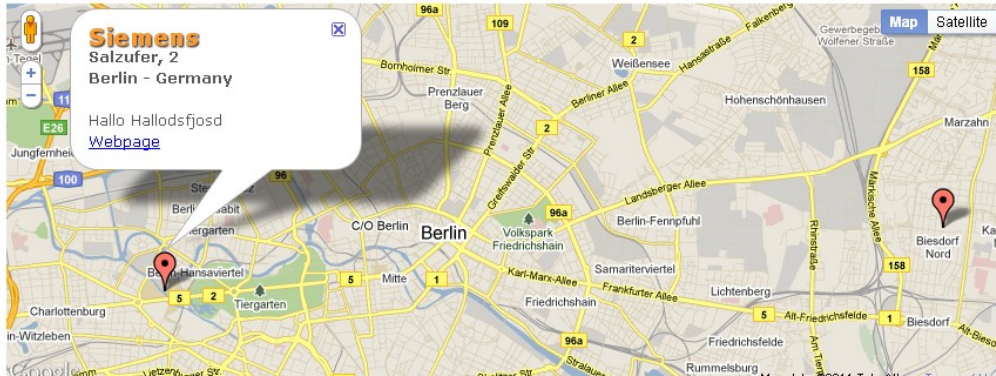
Siemens
Salzufer, 2
Berlin - Germany

Hallo Hallodsfjosd
Webpage

Map
Satellite
96a
109
2
Weißensee
Hansastraße
Falkenberg
Gewerbegebiet Wolfener Straße
158
Bornholmer Str.
Prenzlauer Berg
Berliner Allee
Hohenschönhausen
Marzahn
2
E26
Jungfernheide
100
Greifswalder Str.
Prenzlauer Allee
96
Berlin-Moabit
Tiergarten
C/O Berlin
Berlin
Volkspark Friedrichshain
96a
Landsberger Allee
Berlin-Fennpfuhl
Rhinstraße
Märkische Allee
Biesdorf Nord
Berlin-Hansaviertel
Mitte
5
1
Karl-Marx-Allee
Samariterviertel
158
5
2
Tiergarten
Charlottenburg
Friedrichshain
Frankfurter Allee
Lichtenberg
Alt-Friedrichsfelde
5
1
Biesdorf
Witzleben
96a
Friedrichsfelde
Rummelsburg
Google
Am Tierpark
Stralauer